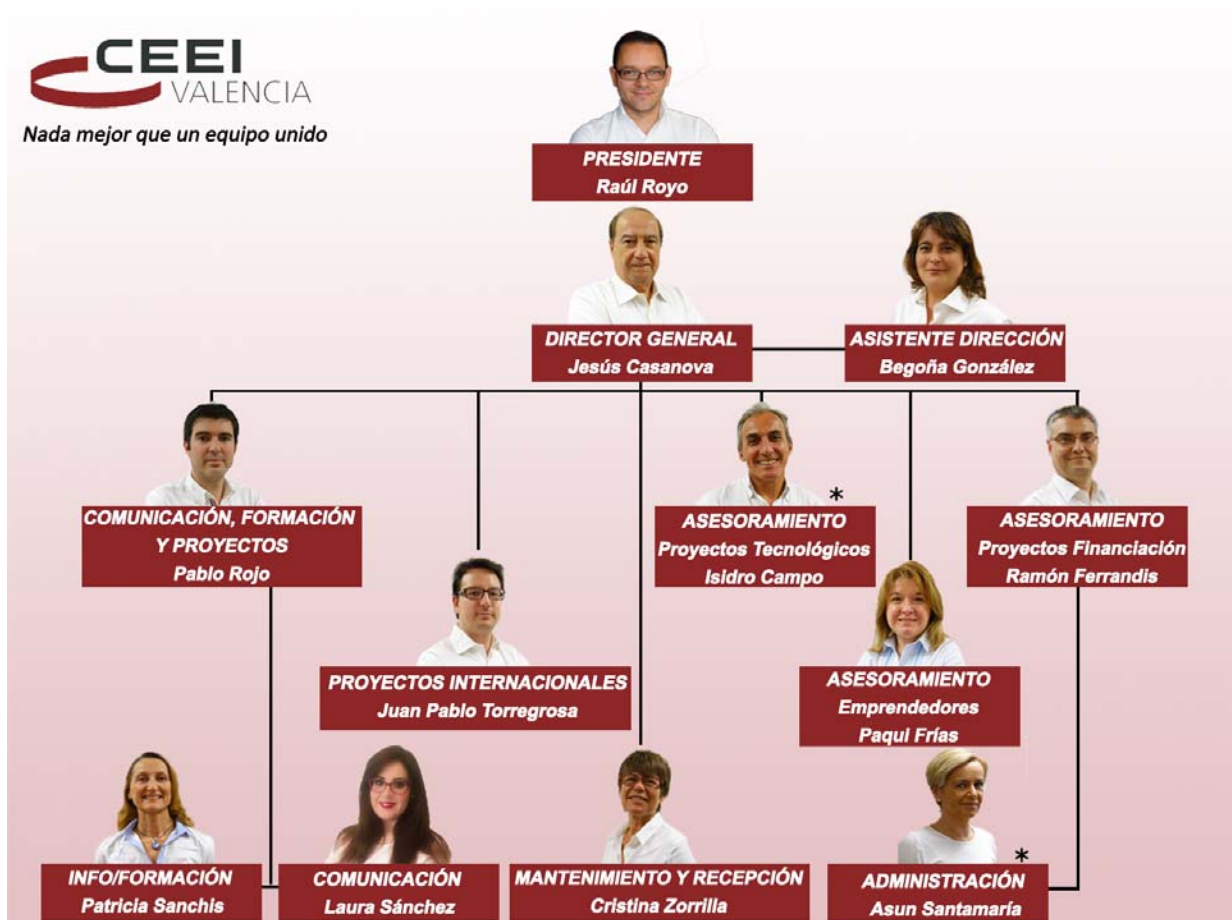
CEEI VALENCIA

Nada mejor que un equipo unido

PRESIDENTE
Raúl Royo

DIRECTOR GENERAL
Jesús Casanova

ASISTENTE DIRECCIÓN
Begoña González

COMUNICACIÓN, FORMACIÓN Y PROYECTOS
Pablo Rojo

*
ASESORAMIENTO
Proyectos Tecnológicos
Isidro Campo

ASESORAMIENTO
Proyectos Financiación
Ramón Ferrandis

PROYECTOS INTERNACIONALES
Juan Pablo Torregrosa

ASESORAMIENTO
Emprendedores
Paqui Frías

INFO/FORMACIÓN
Patricia Sanchis

COMUNICACIÓN
Laura Sánchez

MANTENIMIENTO Y RECEPCIÓN
Cristina Zorrilla

*
ADMINISTRACIÓN
Asun Santamaría